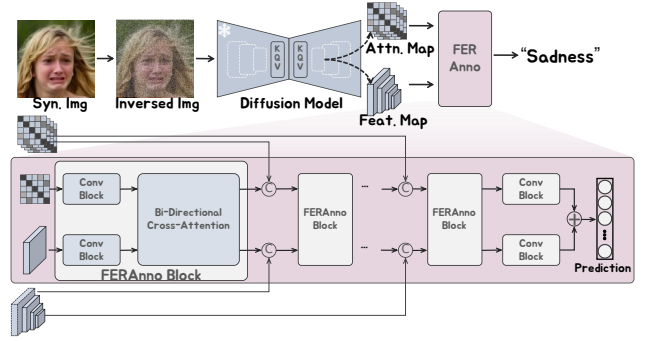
Syn. Img

Inversed Img

K Q V

K Q V

Diffusion Model

Attn. Map

Feat. Map

FER Anno

"Sadness"

Conv Block

Conv Block

Bi-Directional Cross-Attention

FERAnno Block

C

C

FERAnno Block

...

...

C

C

FERAnno Block

Conv Block

Conv Block

+

Prediction